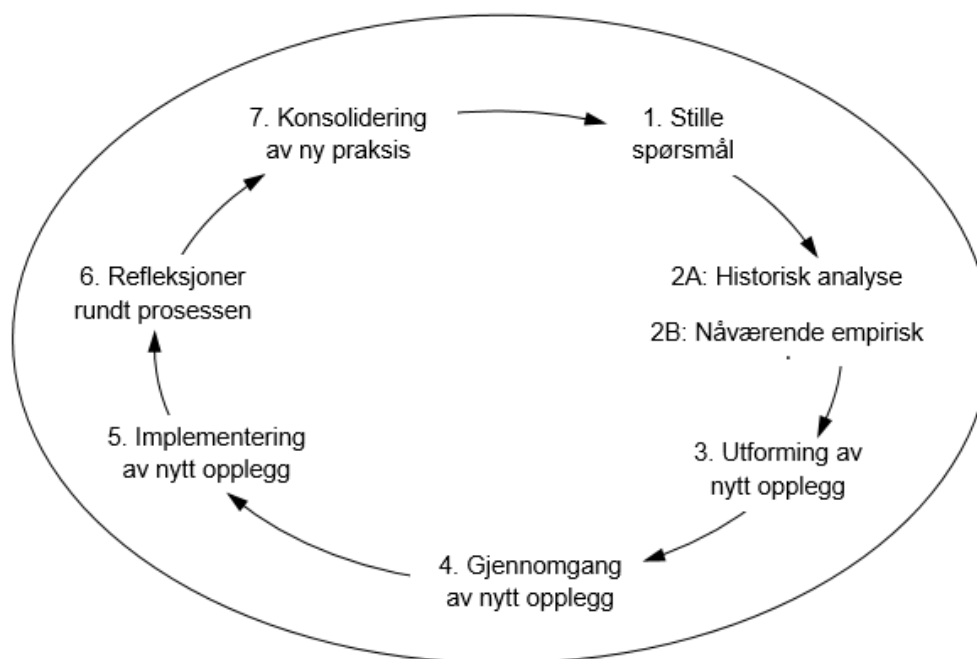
7. Konsolidering av ny praksis

1. Stille spørsmål

2A: Historisk analyse

2B: Nåværende empirisk

3. Utforming av nytt opplegg

4. Gjennomgang av nytt opplegg

5. Implementering av nytt opplegg

6. Refleksjoner rundt prosessen